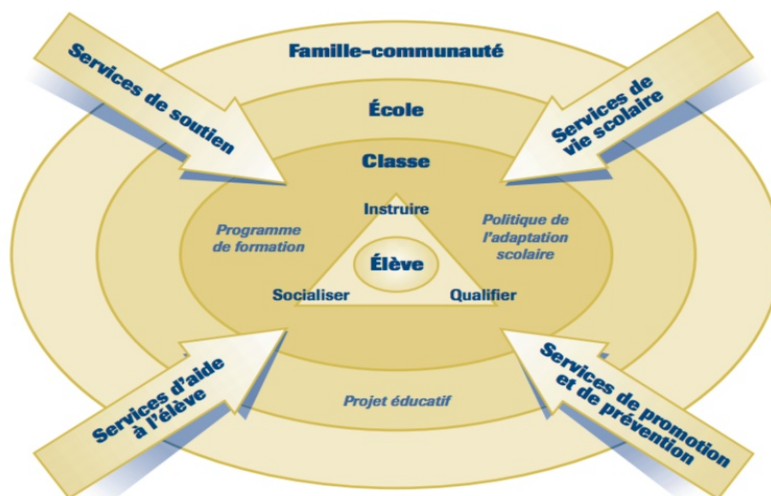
Famille-communauté

École

Classe

Services de soutien

Services de vie scolaire

Programme de formation

Instruire

Politique de l'adaptation scolaire

Élève

Socialiser

Qualifier

Services d'aide à l'élève

Projet éducatif

Services de promotion et de prévention